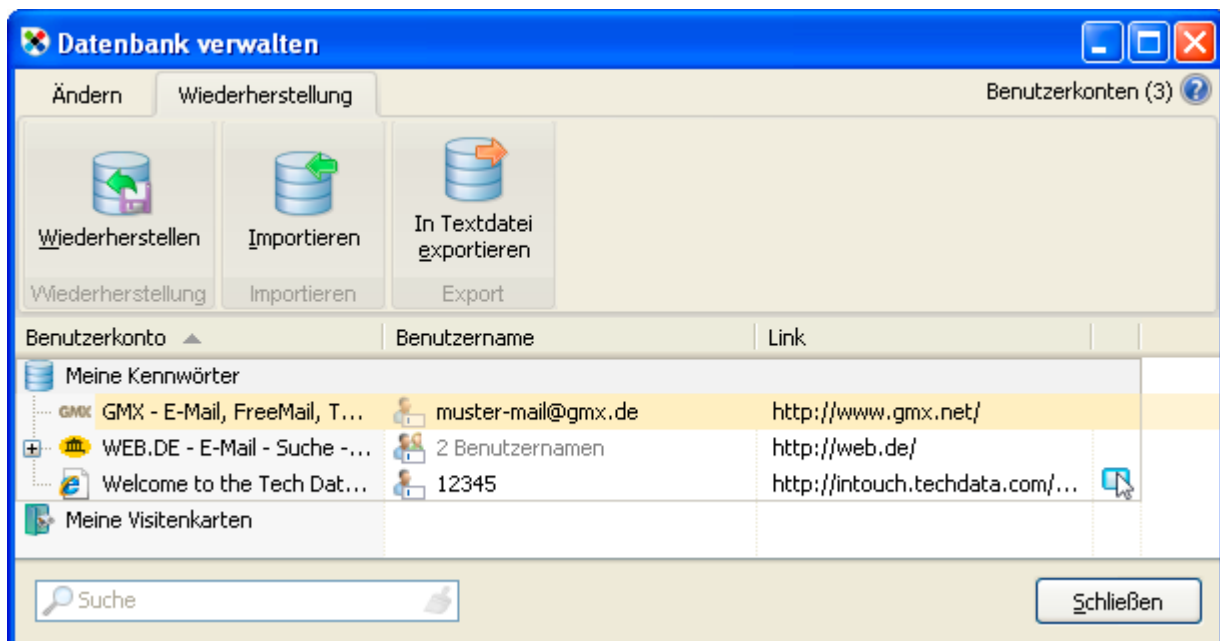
Datenbank verwalten

Ändern | Wiederherstellung | Benutzerkonten (3)

Wiederherstellen | Importieren | In Textdatei exportieren
Wiederherstellung | Importieren | Export

| Benutzerkonto | Benutzername | Link |
|---|---|---|
| Meine Kennwörter | | |
| GMX - E-Mail, FreeMail, T... | muster-mail@gmx.de | http://www.gmx.net/ |
| WEB.DE - E-Mail - Suche -... | 2 Benutzernamen | http://web.de/ |
| Welcome to the Tech Dat... | 12345 | http://intouch.techdata.com/... |
| Meine Visitenkarten | | |

Suche

Schließen